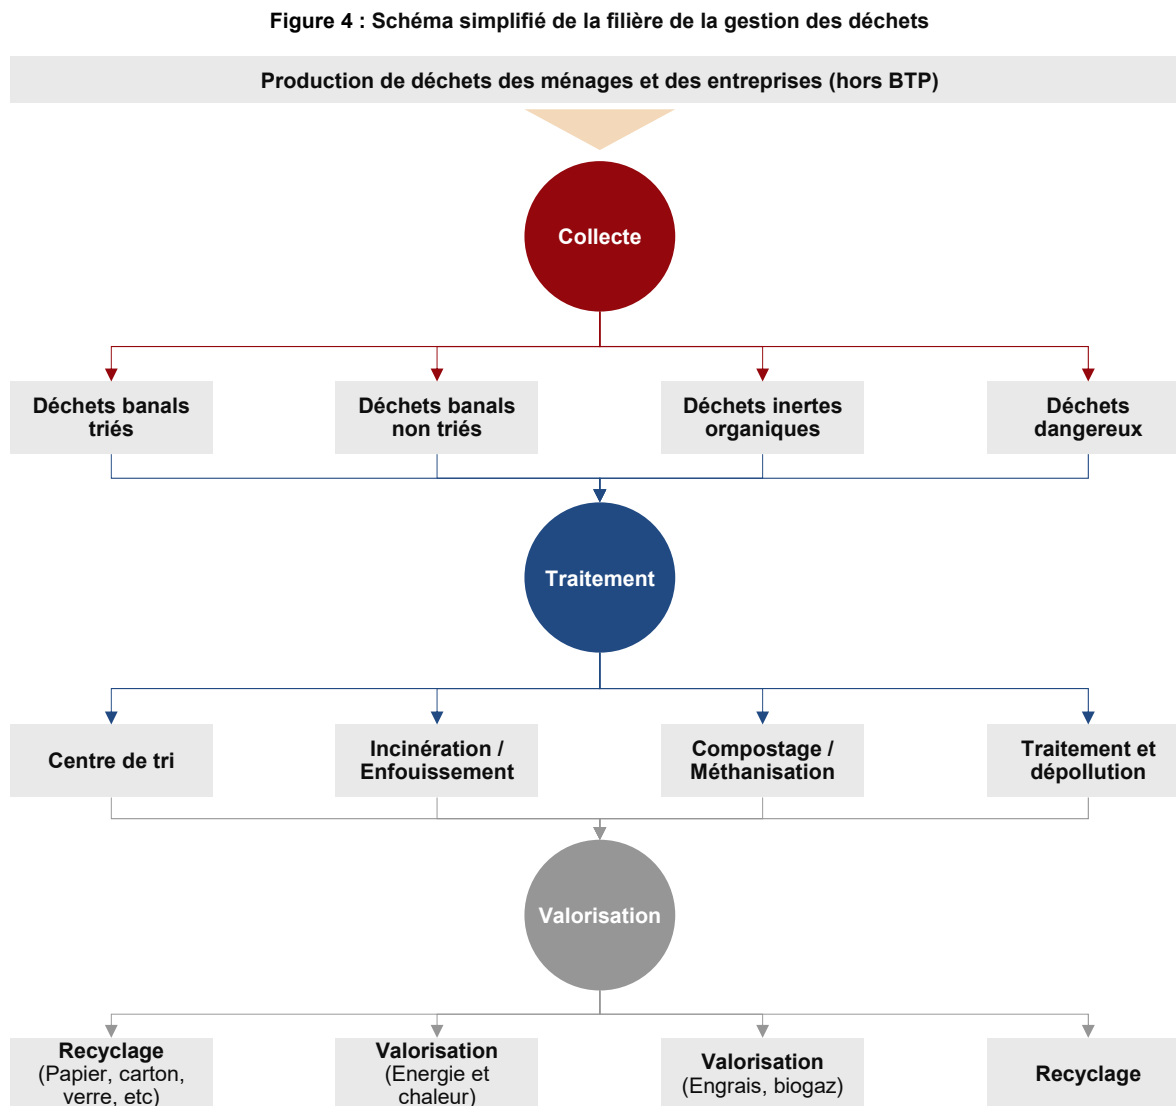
Figure 4 : Schéma simplifié de la filière de la gestion des déchets

Production de déchets des ménages et des entreprises (hors BTP)

Collecte

Déchets banals triés

Déchets banals non triés

Déchets inertes organiques

Déchets dangereux

Traitement

Centre de tri

Incinération / Enfouissement

Compostage / Méthanisation

Traitement et dépollution

Valorisation

Recyclage (Papier, carton, verre, etc)

Valorisation (Energie et chaleur)

Valorisation (Engrais, biogaz)

Recyclage